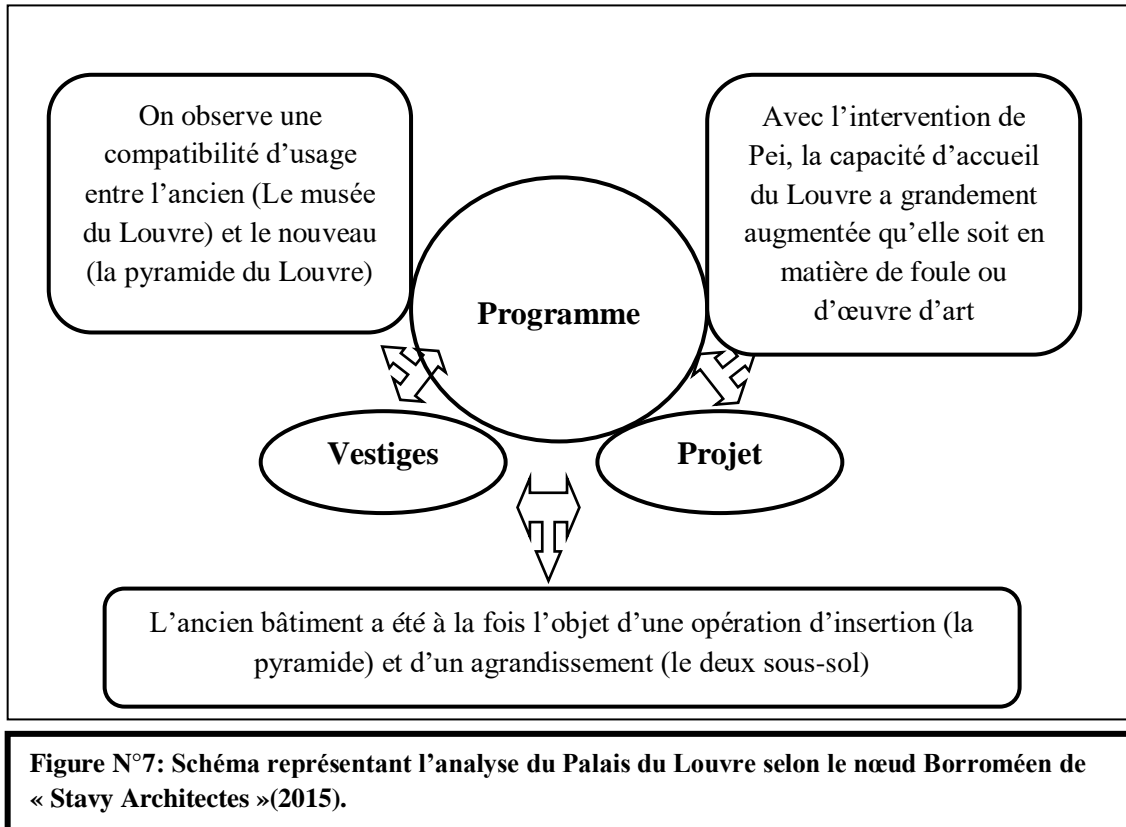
On observe une compatibilité d'usage entre l'ancien (Le musée du Louvre) et le nouveau (la pyramide du Louvre)

Avec l'intervention de Pei, la capacité d'accueil du Louvre a grandement augmentée qu'elle soit en matière de foule ou d'œuvre d'art

Programme

Vestiges

Projet

L'ancien bâtiment a été à la fois l'objet d'une opération d'insertion (la pyramide) et d'un agrandissement (le deux sous-sol)

Figure N°7: Schéma représentant l'analyse du Palais du Louvre selon le nœud Borroméen de « Stavy Architectes »(2015).